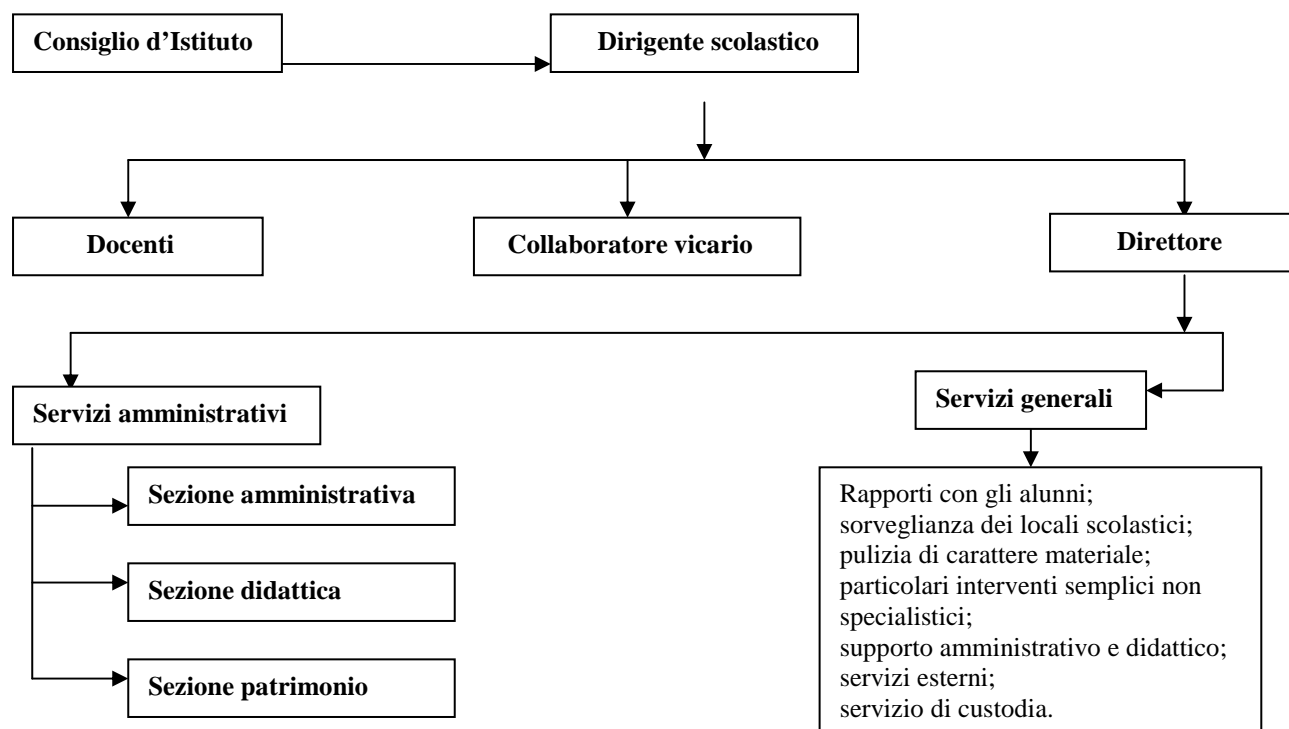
Consiglio d'Istituto

Dirigente scolastico

Docenti

Collaboratore vicario

Direttore

Servizi amministrativi

Servizi generali

Sezione amministrativa

Sezione didattica

Sezione patrimonio

Rapporti con gli alunni;
sorveglianza dei locali scolastici;
pulizia di carattere materiale;
particolari interventi semplici non specialistici;
supporto amministrativo e didattico;
servizi esterni;
servizio di custodia.